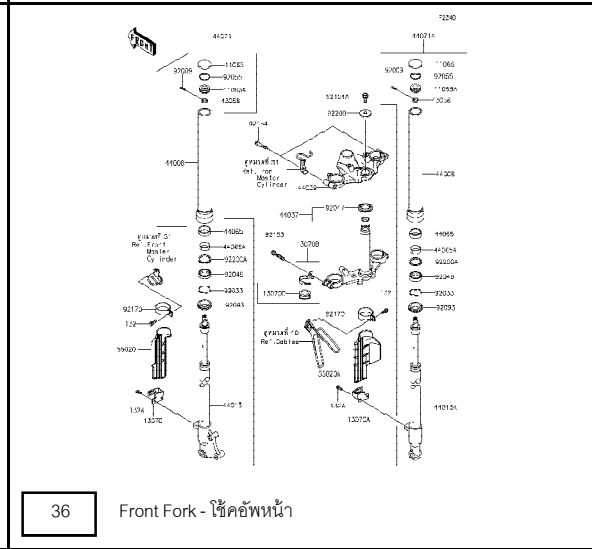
F2240

FRONT

44071

11065

92009

97065

11065A

43058

44008

92154

ดูหมายเลข 31
Ref. Front Master Cylinder

44039

92104A

92200

44071A

11066

92009

97065

11065A

43058

44008

44037

92071

92153

13070B

ดูหมายเลข 31
Ref. Front Master Cylinder

44065

44065A

92200A

92046

92033

92093

92172

132

13070C

44065

44065A

92200A

92049

92033

92093

92172

132

55020

ดูหมายเลข 40
Ref. Cables

55020A

132A

13070

44013

132A

13070A

44013A

36

Front Fork - โช้คอัพหน้า